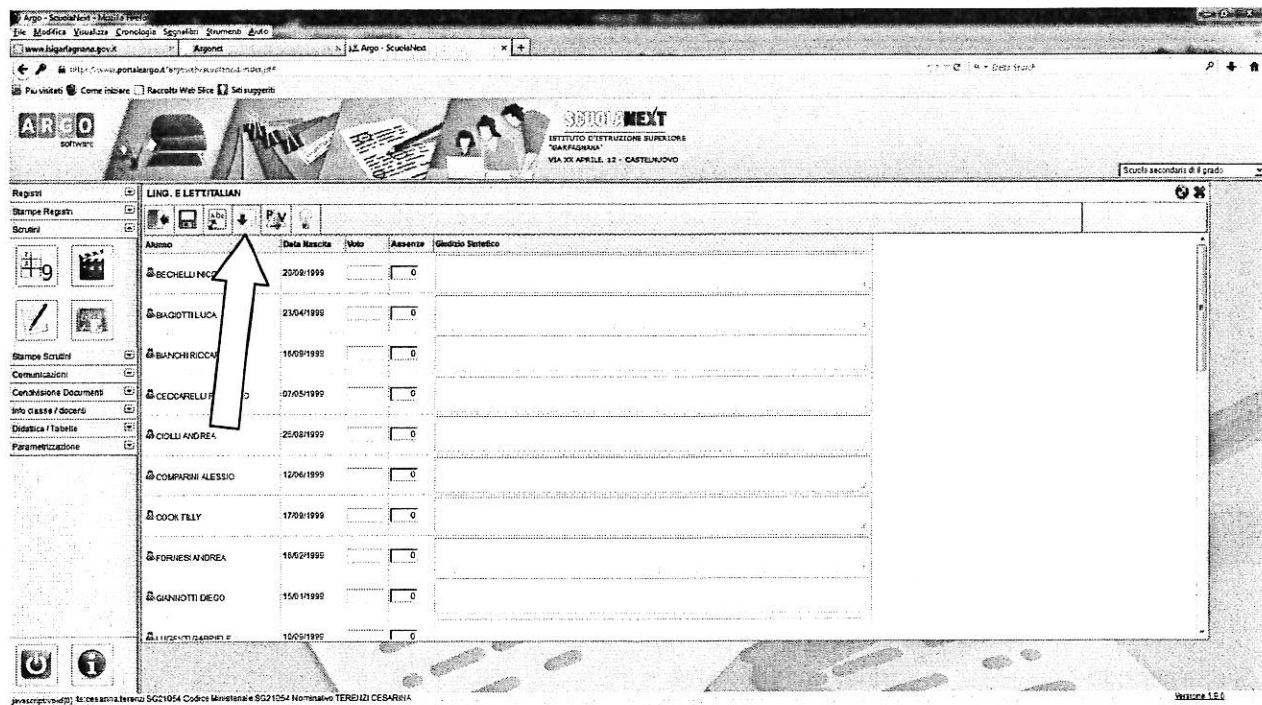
Argo - ScuolaNext - Mozilla Firefox

File Modifica Visualizza Cronologia Segnalibri Strumenti Aiuto

www.lsigarfagnana.gov.it | Argonet | Argo - ScuolaNext

https://www.portaleargo.it/argoweb/scuolanext/index.jsf

Più visitati Come iniziare Raccolta Web Slice Siti suggeriti

ARGO software

SCUOLANEXT
ISTITUTO D'ISTRUZIONE SUPERIORE "GARFAGNANA"
VIA XX APRILE, 12 - CASTELNUOVO

Scuola secondaria di II grado

Registri
Stampe Registri
Scrutini
Stampe Scrutini
Comunicazioni
Condivisione Documenti
Info classe / docenti
Didattica / Tabelle
Parametrizzazione

LING. E LETT.ITALIAN

| Alunno | Data Nascita | Voto | Assenze | Giudizio Sintetico |
|---|---|---|---|---|
| BECHELLI NICO | 20/09/1999 | | 0 | |
| BIAGIOTTI LUCA | 23/04/1999 | | 0 | |
| BIANCHI RICCA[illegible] | 16/09/1999 | | 0 | |
| CECCARELLI F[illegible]O | 07/05/1999 | | 0 | |
| CIOLLI ANDREA | 25/08/1999 | | 0 | |
| COMPARINI ALESSIO | 12/06/1999 | | 0 | |
| COOK TILLY | 17/09/1999 | | 0 | |
| FORNESI ANDREA | 16/02/1999 | | 0 | |
| GIANNOTTI DIEGO | 15/01/1999 | | 0 | |
| LUCENTI GABRIELE | 10/09/1999 | | 0 | |

javascript:void(0); Utente:cesarina.terenzi SG21054 Codice Ministeriale SG21054 Nominativo TERENZI CESARINA

Versione 1.5.0